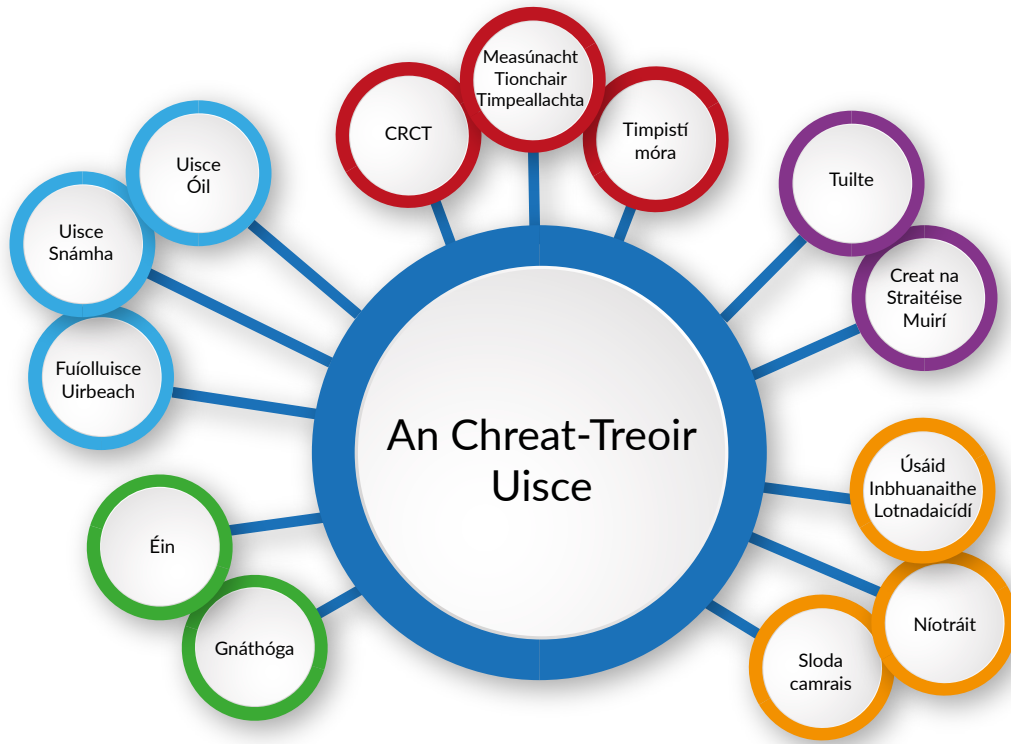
An Chreat-Treoir Uisce

CRCT

Measúnacht Tionchair Timpeallachta

Timpistí móra

Tuilte

Creat na Straitéise Muirí

Úsáid Inbhuanaithe Lotnadaicídí

Níotráit

Sloda camrais

Gnáthóga

Éin

Fuíolluisce Uirbeach

Uisce Snámha

Uisce Óil